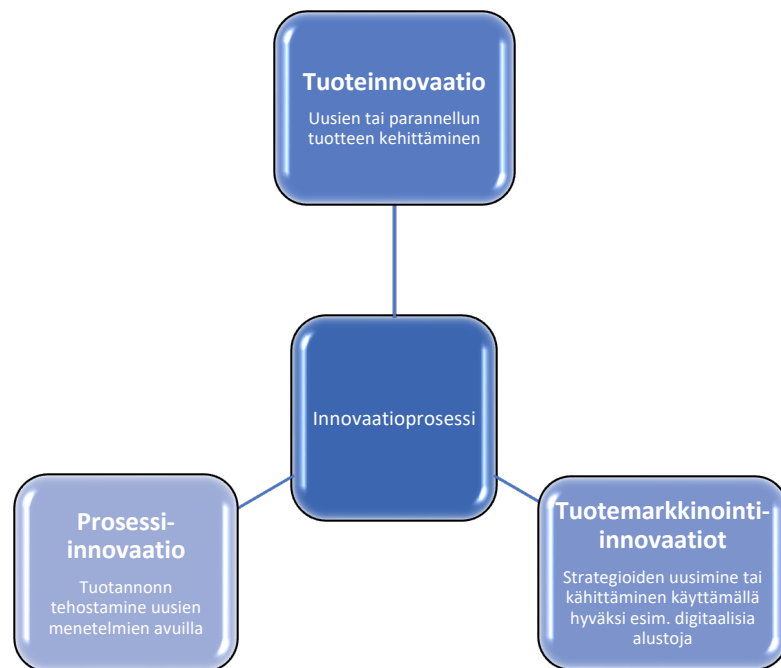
Tuoteinnovaatio

Uusien tai parannellun tuotteen kehittäminen

Innovaatioprosessi

Prosessi-innovaatio

Tuotannonn tehostamine uusien menetelmien avuilla

Tuotemarkkinointi-innovaatiot

Strategioiden uusimine tai kähittäminen käyttämällä hyväksi esim. digitaalisia alustoja